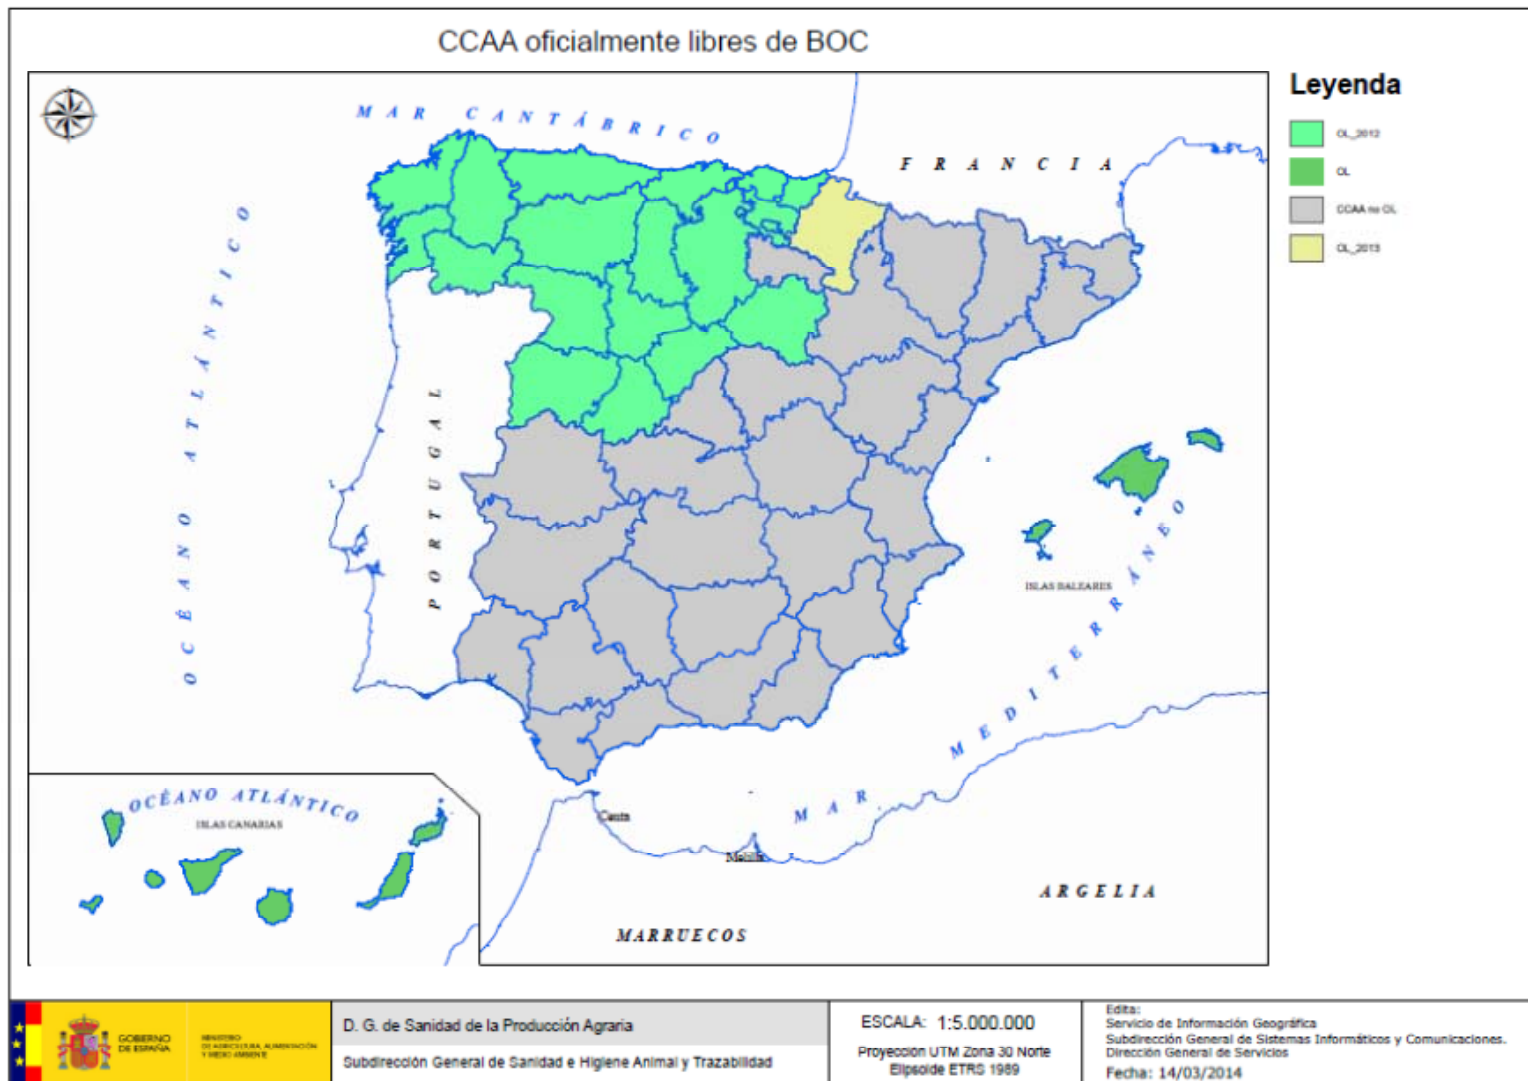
CCAA oficialmente libres de BOC

Leyenda

OL_2012
OL
CCAA no OL
OL_2013

MAR CANTÁBRICO

FRANCIA

OCÉANO ATLÁNTICO

PORTUGAL

ISLAS BALEARES

MAR MEDITERRÁNEO

OCÉANO ATLÁNTICO

ISLAS CANARIAS

Ceuta

Melilla

ARGELIA

MARRUECOS

GOBIERNO DE ESPAÑA

MINISTERIO DE AGRICULTURA, ALIMENTACIÓN Y MEDIO AMBIENTE

D. G. de Sanidad de la Producción Agraria

Subdirección General de Sanidad e Higiene Animal y Trazabilidad

ESCALA: 1:5.000.000

Proyección UTM Zona 30 Norte
Elipsoide ETRS 1989

Edita:
Servicio de Información Geográfica
Subdirección General de Sistemas Informáticos y Comunicaciones.
Dirección General de Servicios
Fecha: 14/03/2014